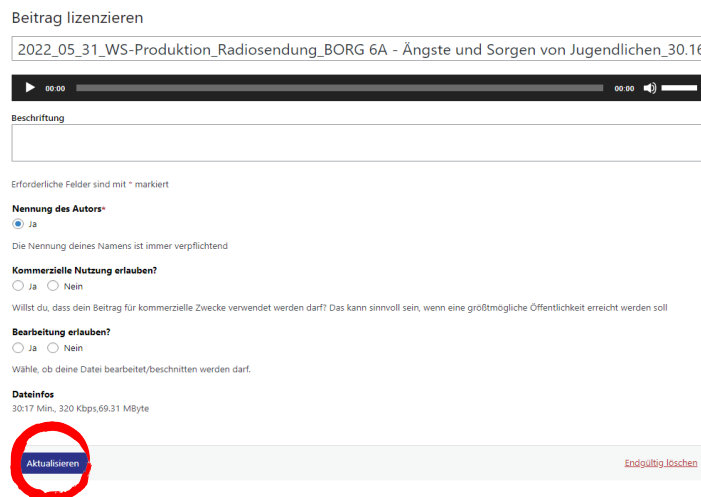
Beitrag lizenzieren

2022_05_31_WS-Produktion_Radiosendung_BORG 6A - Ängste und Sorgen von Jugendlichen_30.16

00:00 00:00

Beschriftung

Erforderliche Felder sind mit * markiert

Nennung des Autors*

Ja

Die Nennung deines Namens ist immer verpflichtend

Kommerzielle Nutzung erlauben?

Ja Nein

Willst du, dass dein Beitrag für kommerzielle Zwecke verwendet werden darf? Das kann sinnvoll sein, wenn eine größtmögliche Öffentlichkeit erreicht werden soll

Bearbeitung erlauben?

Ja Nein

Wähle, ob deine Datei bearbeitet/beschnitten werden darf.

Dateinfos

30:17 Min., 320 Kbps,69.31 MByte

Aktualisieren

Endgültig löschen